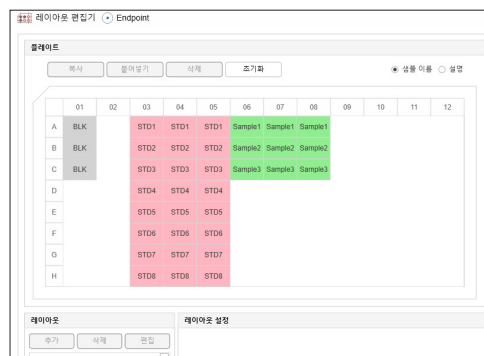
레이아웃 편집기 Endpoint

플레이트

복사 붙여넣기 삭제 초기화

샘플 이름 설명

| | 01 | 02 | 03 | 04 | 05 | 06 | 07 | 08 | 09 | 10 | 11 | 12 |
|---|---|---|---|---|---|---|---|---|---|---|---|---|
| A | BLK | | STD1 | STD1 | STD1 | Sample1 | Sample1 | Sample1 | | | | |
| B | BLK | | STD2 | STD2 | STD2 | Sample2 | Sample2 | Sample2 | | | | |
| C | BLK | | STD3 | STD3 | STD3 | Sample3 | Sample3 | Sample3 | | | | |
| D | | | STD4 | STD4 | STD4 | | | | | | | |
| E | | | STD5 | STD5 | STD5 | | | | | | | |
| F | | | STD6 | STD6 | STD6 | | | | | | | |
| G | | | STD7 | STD7 | STD7 | | | | | | | |
| H | | | STD8 | STD8 | STD8 | | | | | | | |

레이아웃

추가 삭제 편집

레이아웃 설정